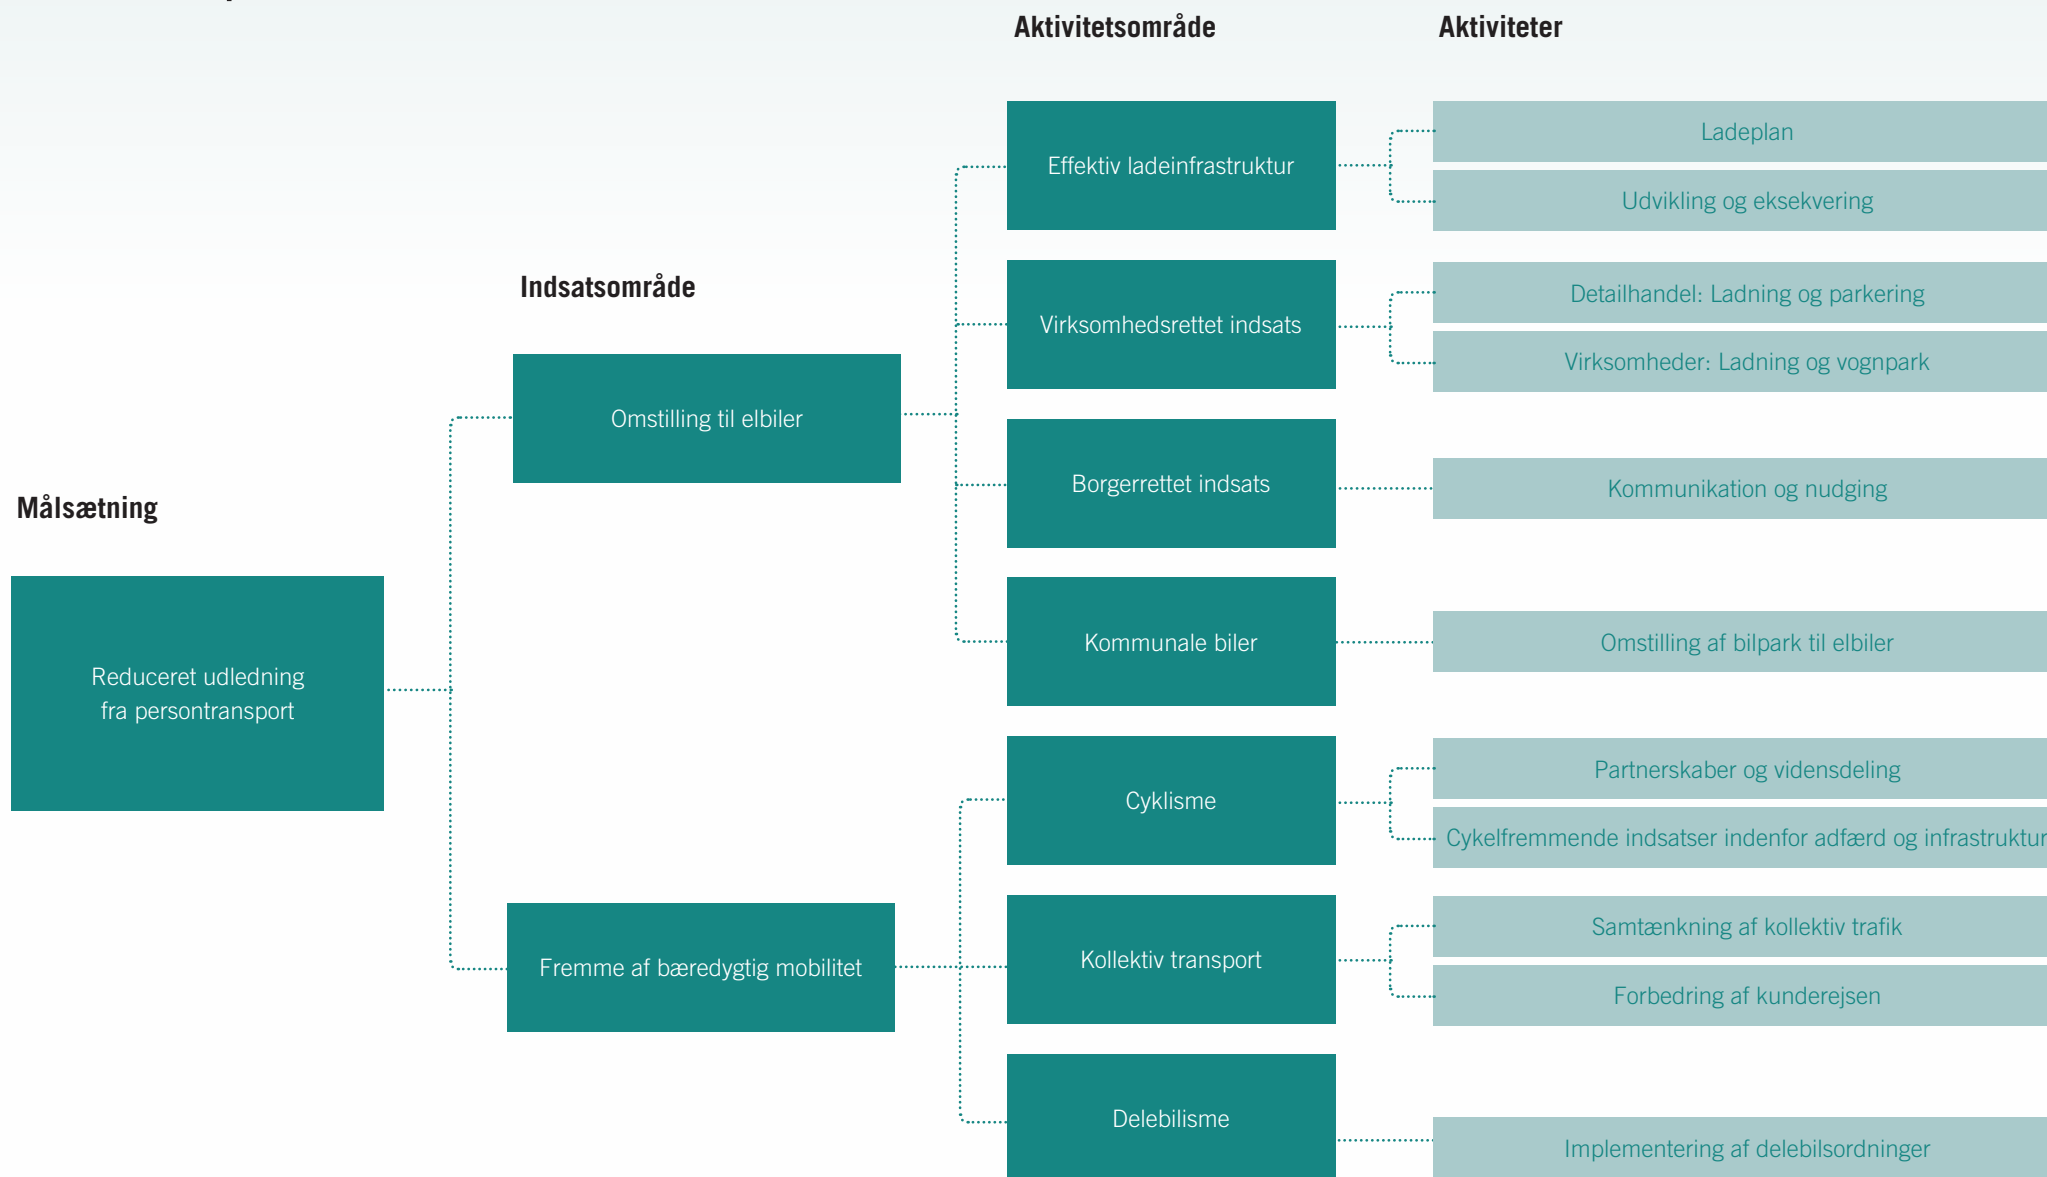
Målsætning

Reduceret udledning fra persontransport

Indsatsområde

Omstilling til elbiler

Fremme af bæredygtig mobilitet

Aktivitetsområde

Effektiv ladeinfrastruktur

Virksomhedsrettet indsats

Borgerrettet indsats

Kommunale biler

Cyklisme

Kollektiv transport

Delebilisme

Aktiviteter

Ladeplan

Udvikling og eksekvering

Detailhandel: Ladning og parkering

Virksomheder: Ladning og vognpark

Kommunikation og nudging

Omstilling af bilpark til elbiler

Partnerskaber og vidensdeling

Cykelfremmende indsatser indenfor adfærd og infrastruktur

Samtænkning af kollektiv trafik

Forbedring af kunderejsen

Implementering af delebilsordninger